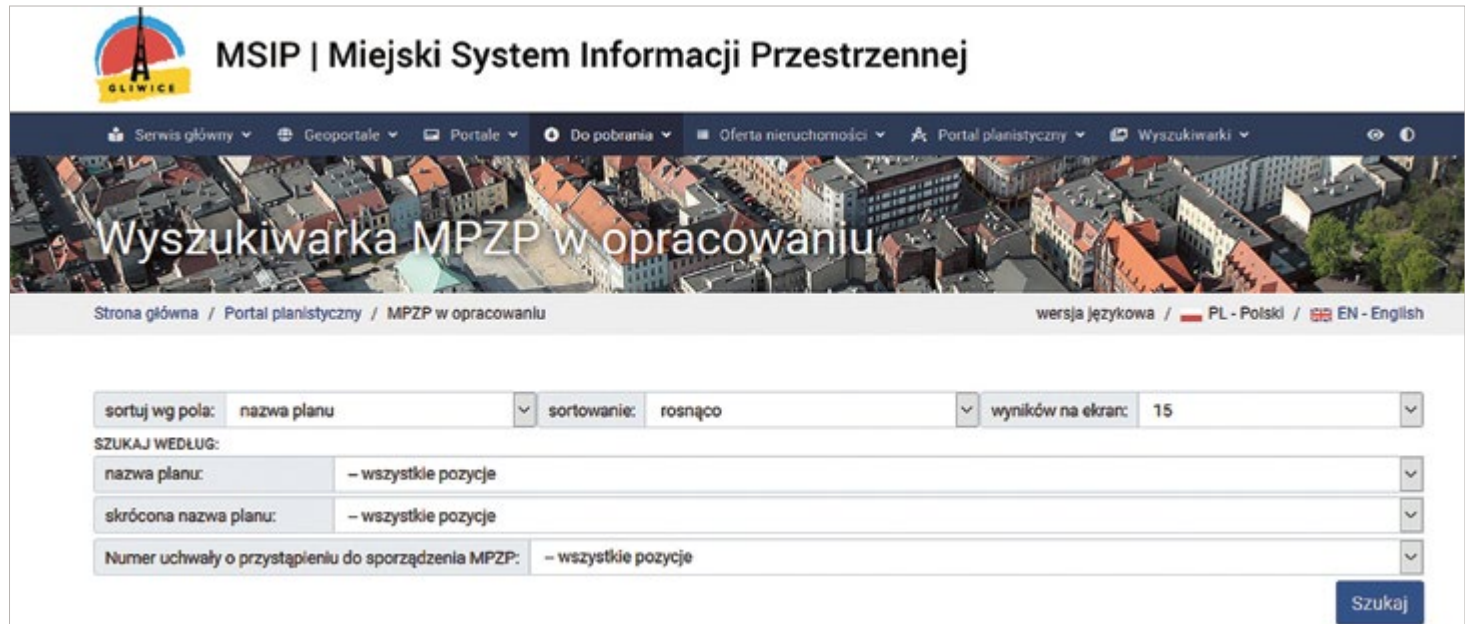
GLIWICE

MSIP | Miejski System Informacji Przestrzennej

Serwis główny Geoportale Portale Do pobrania Oferta nieruchomości Portal planistyczny Wyszukiwarki

Wyszukiwarka MPZP w opracowaniu

Strona główna / Portal planistyczny / MPZP w opracowaniu

wersja językowa / PL - Polski / EN - English

sortuj wg pola: nazwa planu sortowanie: rosnąco wyników na ekran: 15

SZUKAJ WEDŁUG:

nazwa planu: – wszystkie pozycje

skrócona nazwa planu: – wszystkie pozycje

Numer uchwały o przystąpieniu do sporządzenia MPZP: – wszystkie pozycje

Szukaj